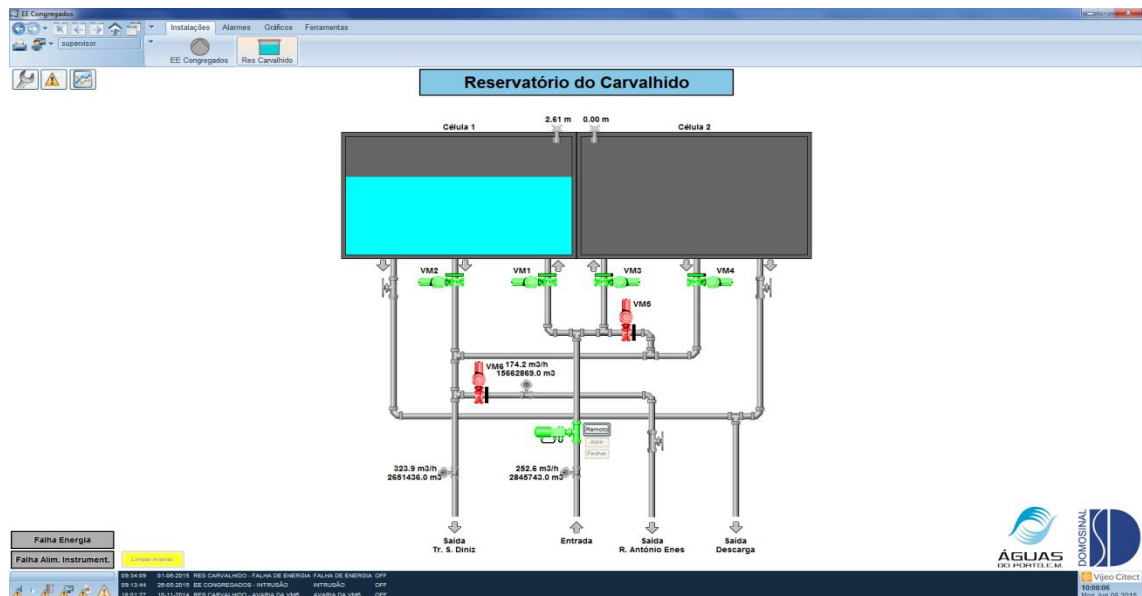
EE Congregados

supervisor

Instalações Alarmes Gráficos Ferramentas

EE Congregados Res Carvalhido

Reservatório do Carvalhido

Célula 1

2.61 m

0.00 m

Célula 2

VM2

VM1

VM3

VM4

VM5

VM6 174.2 m3/h 15662869.0 m3

Remoto

Abrir

Fechar

323.9 m3/h 2651436.0 m3

252.6 m3/h 2845743.0 m3

Saída Tr. S. Diniz

Entrada

Saída R. António Enes

Saída Descarga

Falha Energia

Falha Alim. Instrument.

Limpar Avarias

09:34:09 01-06-2015 RES CARVALHIDO - FALHA DE ENERGIA FALHA DE ENERGIA OFF
09:13:44 26-05-2015 EE CONGREGADOS - INTRUSÃO INTRUSÃO OFF
18:01:27 15-11-2014 RES CARVALHIDO - AVARIA DA VM6 AVARIA DA VM6 OFF

ÁGUAS DO PORTO E.M.

DOMOSINAL

Vijeo Citect

10:08:06
Mon Jun 08 2015